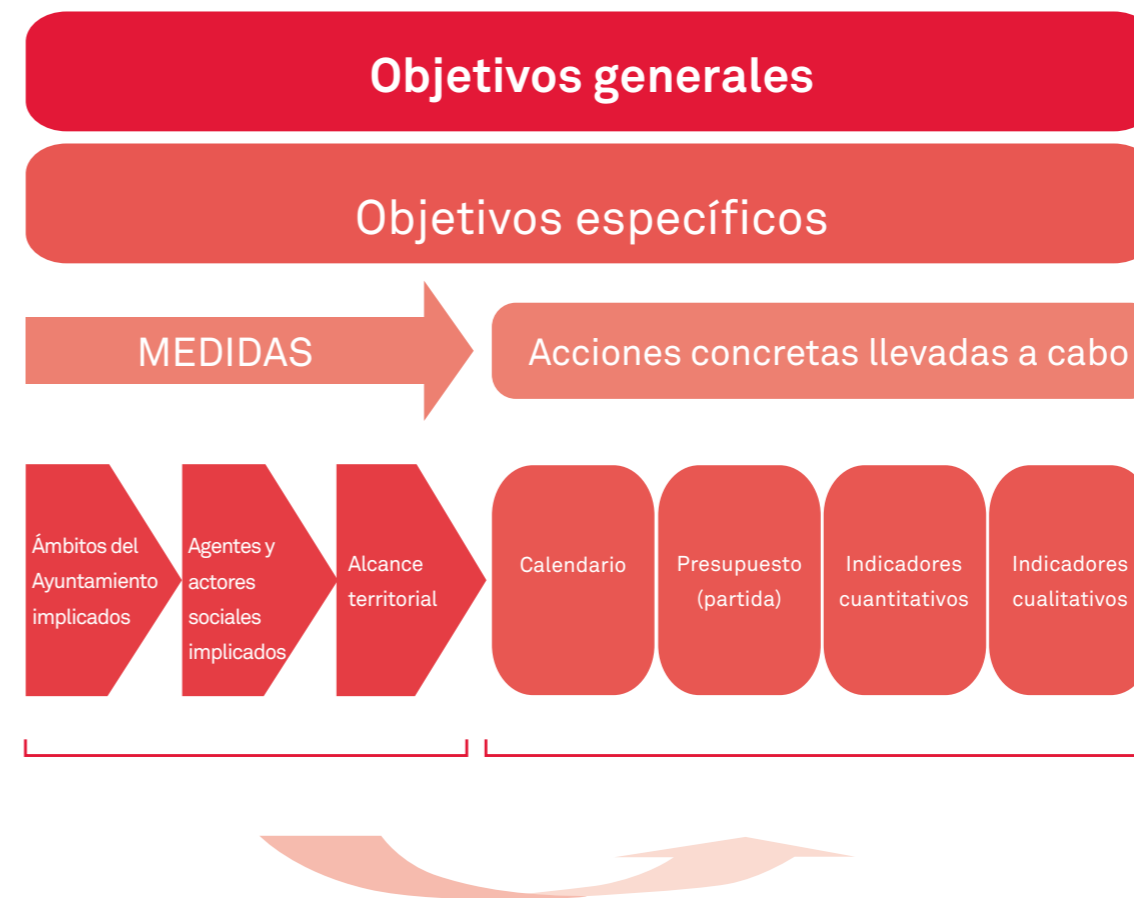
Objetivos generales

Objetivos específicos

MEDIDAS

Acciones concretas llevadas a cabo

Ámbitos del Ayuntamiento implicados

Agentes y actores sociales implicados

Alcance territorial

Calendario

Presupuesto (partida)

Indicadores cuantitativos

Indicadores cualitativos